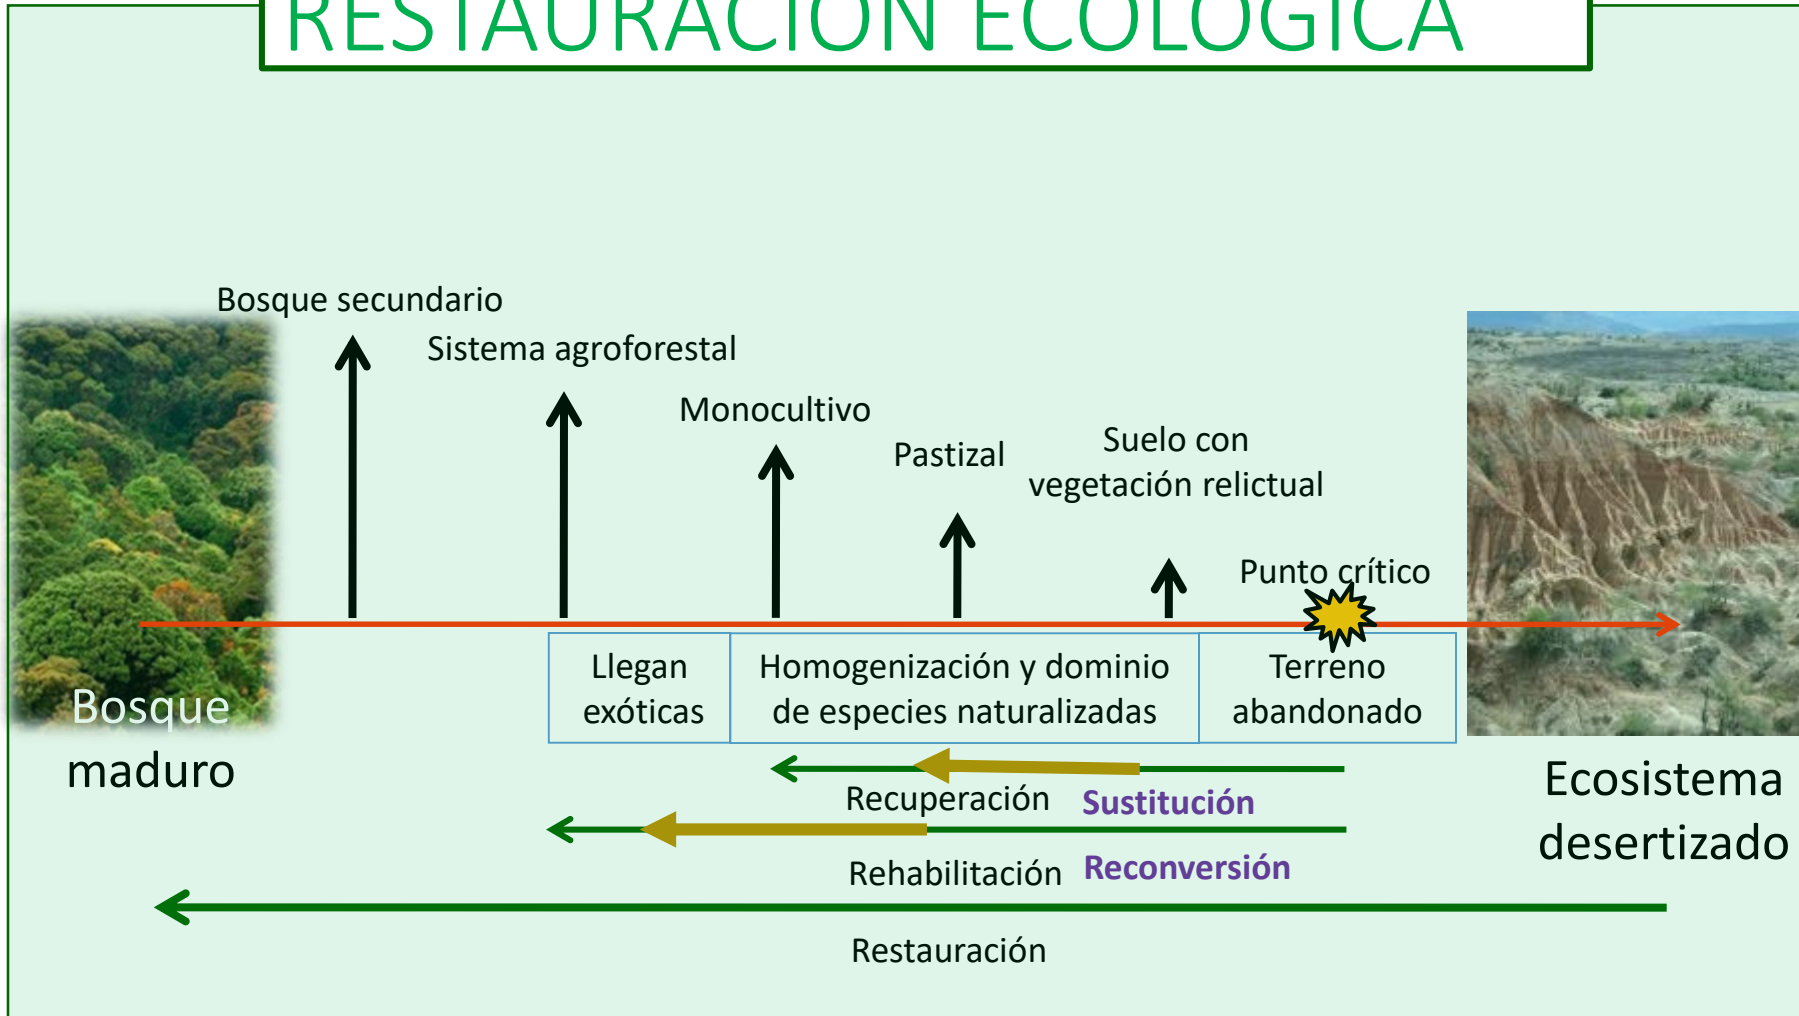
RESTAURACIÓN ECOLÓGICA

Bosque secundario

Sistema agroforestal

Monocultivo

Pastizal

Suelo con vegetación relictual

Punto crítico

Bosque maduro

| Llegan exóticas | Homogenización y dominio de especies naturalizadas | Terreno abandonado |
|---|---|---|

Ecosistema desertizado

Recuperación Sustitución

Rehabilitación Reconversión

Restauración